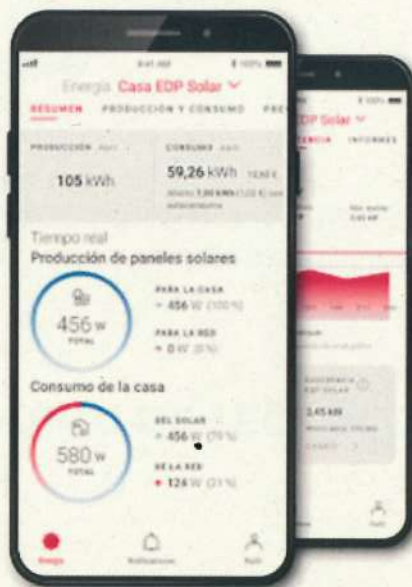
Energía Casa EDP Solar

RESUMEN PRODUCCIÓN Y CONSUMO

PRODUCCIÓN
105 kWh

CONSUMO
59,26 kWh

Tiempo real
Producción de paneles solares

456 W TOTAL

PARA LA CASA
456 W (100%)

PARA LA RED
0 W (0%)

Consumo de la casa

580 W TOTAL

DEL SOLAR
456 W (79%)

DE LA RED
124 W (21%)

Energía Notificaciones Perfil

EDP Solar
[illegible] INFORMES